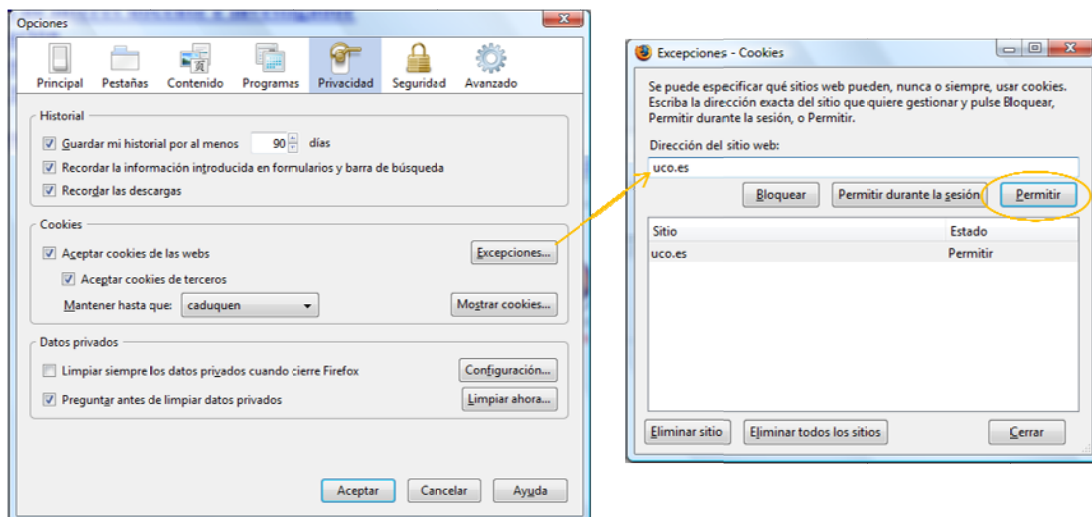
Opciones

Principal Pestañas Contenido Programas Privacidad Seguridad Avanzado

Historial

Guardar mi historial por al menos 90 días

Recordar la información introducida en formularios y barra de búsqueda

Recordar las descargas

Cookies

Aceptar cookies de las webs

Excepciones...

Aceptar cookies de terceros

Mantener hasta que: caduquen

Mostrar cookies...

Datos privados

Limpiar siempre los datos privados cuando cierre Firefox

Configuración...

Preguntar antes de limpiar datos privados

Limpiar ahora...

Aceptar Cancelar Ayuda

Excepciones - Cookies

Se puede especificar qué sitios web pueden, nunca o siempre, usar cookies. Escriba la dirección exacta del sitio que quiere gestionar y pulse Bloquear, Permitir durante la sesión, o Permitir.

Dirección del sitio web:

uco.es

Bloquear Permitir durante la sesión Permitir

| Sitio | Estado |
|---|---|
| uco.es | Permitir |

Eliminar sitio Eliminar todos los sitios Cerrar